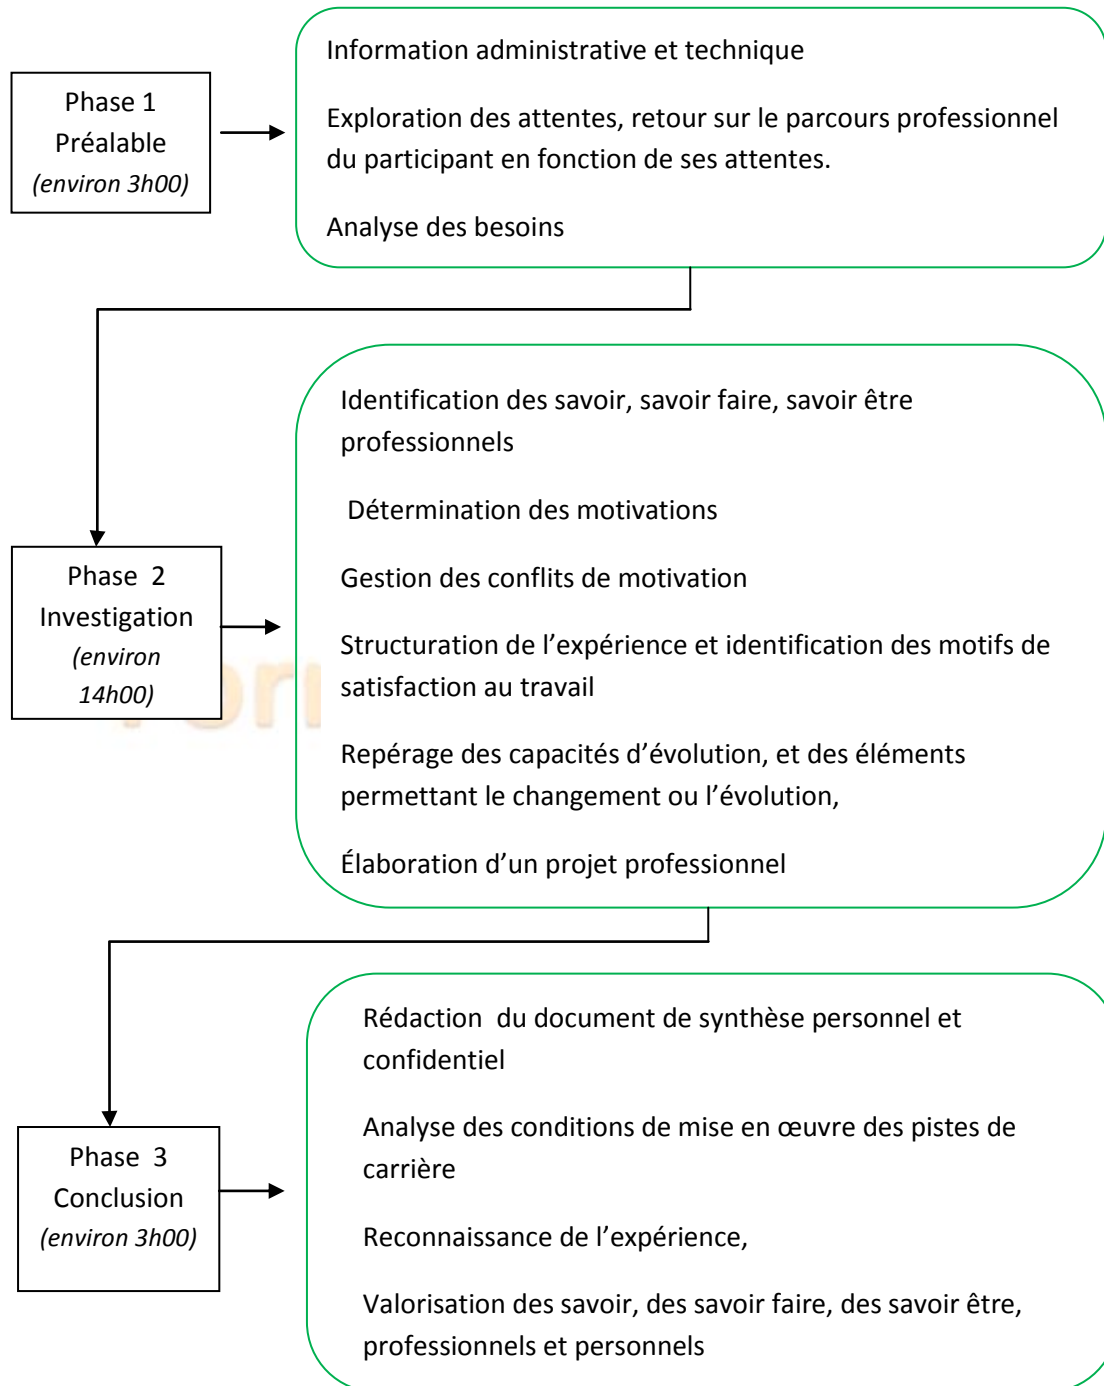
Phase 1
Préalable
(environ 3h00)

Information administrative et technique

Exploration des attentes, retour sur le parcours professionnel du participant en fonction de ses attentes.

Analyse des besoins

Phase 2
Investigation
(environ 14h00)

Identification des savoir, savoir faire, savoir être professionnels

Détermination des motivations

Gestion des conflits de motivation

Structuration de l'expérience et identification des motifs de satisfaction au travail

Repérage des capacités d'évolution, et des éléments permettant le changement ou l'évolution,

Élaboration d'un projet professionnel

Phase 3
Conclusion
(environ 3h00)

Rédaction du document de synthèse personnel et confidentiel

Analyse des conditions de mise en œuvre des pistes de carrière

Reconnaissance de l'expérience,

Valorisation des savoir, des savoir faire, des savoir être, professionnels et personnels